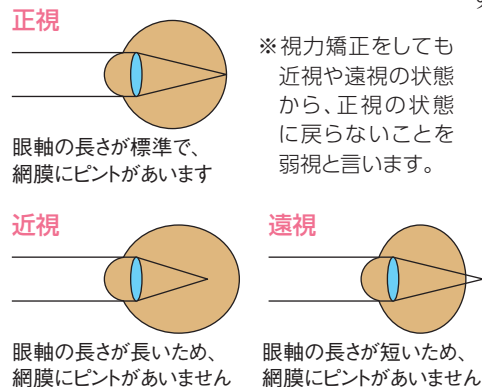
正視

眼軸の長さが標準で、網膜にピントがあいます

※視力矯正をしても近視や遠視の状態から、正視の状態に戻らないことを弱視と言います。

近視

眼軸の長さが長いため、網膜にピントがあいません

遠視

眼軸の長さが短いため、網膜にピントがあいません